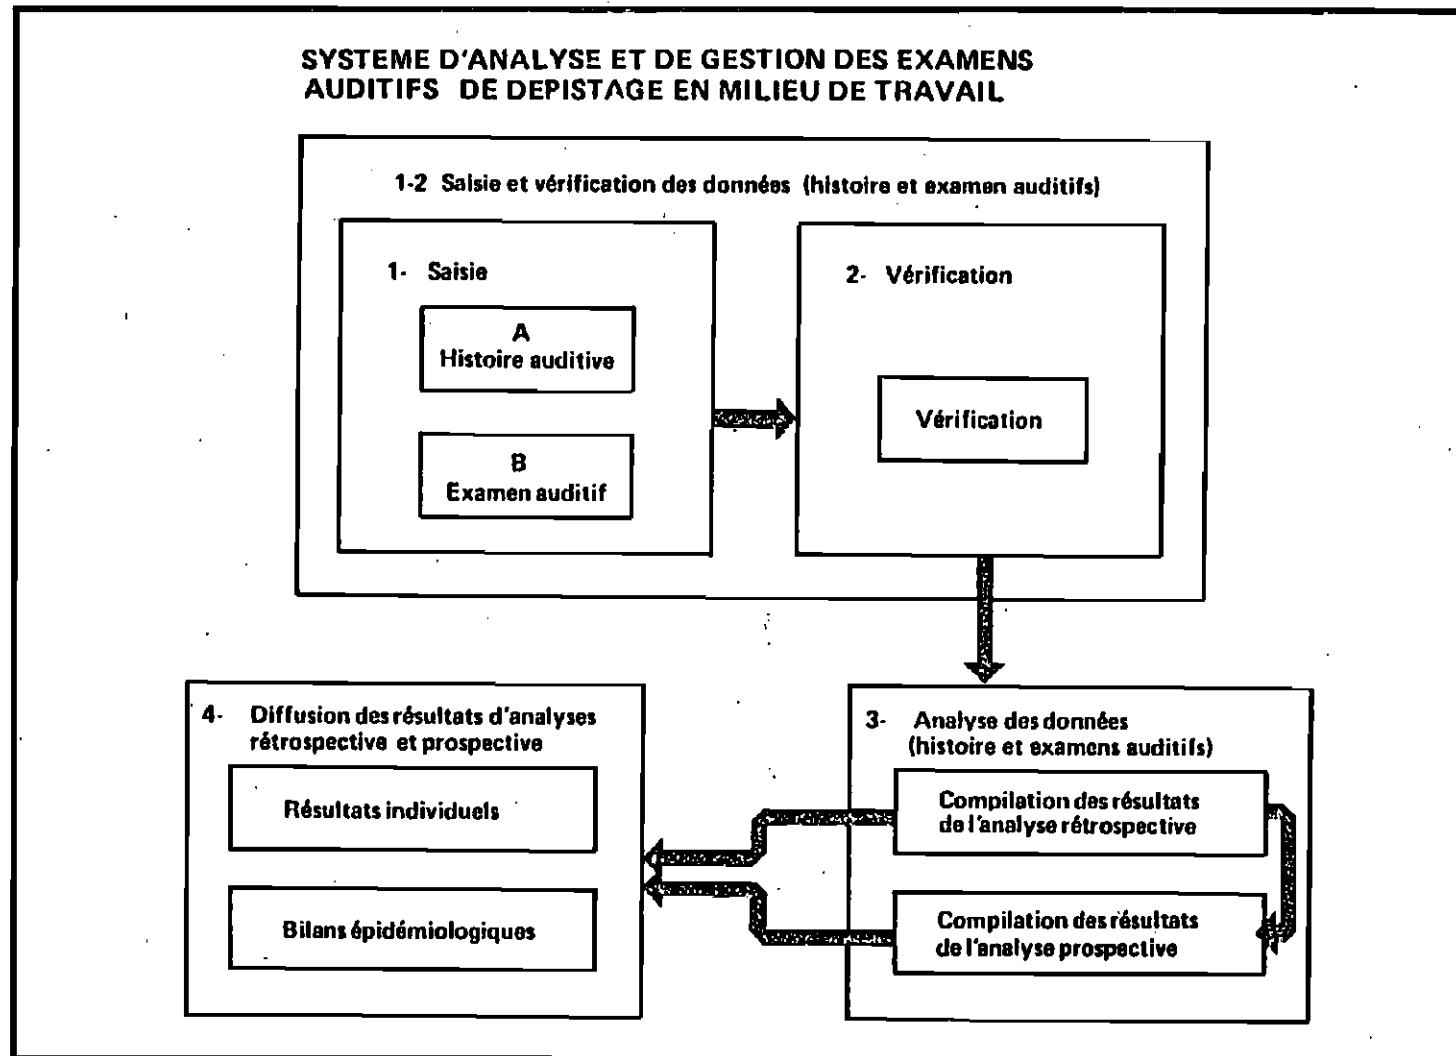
SYSTEME D'ANALYSE ET DE GESTION DES EXAMENS AUDITIFS DE DEPISTAGE EN MILIEU DE TRAVAIL

1-2 Saisie et vérification des données (histoire et examen auditifs)

1- Saisie

A
Histoire auditive

B
Examen auditif

2- Vérification

Vérification

3- Analyse des données (histoire et examens auditifs)

Compilation des résultats de l'analyse rétrospective

Compilation des résultats de l'analyse prospective

4- Diffusion des résultats d'analyses rétrospective et prospective

Résultats individuels

Bilans épidémiologiques